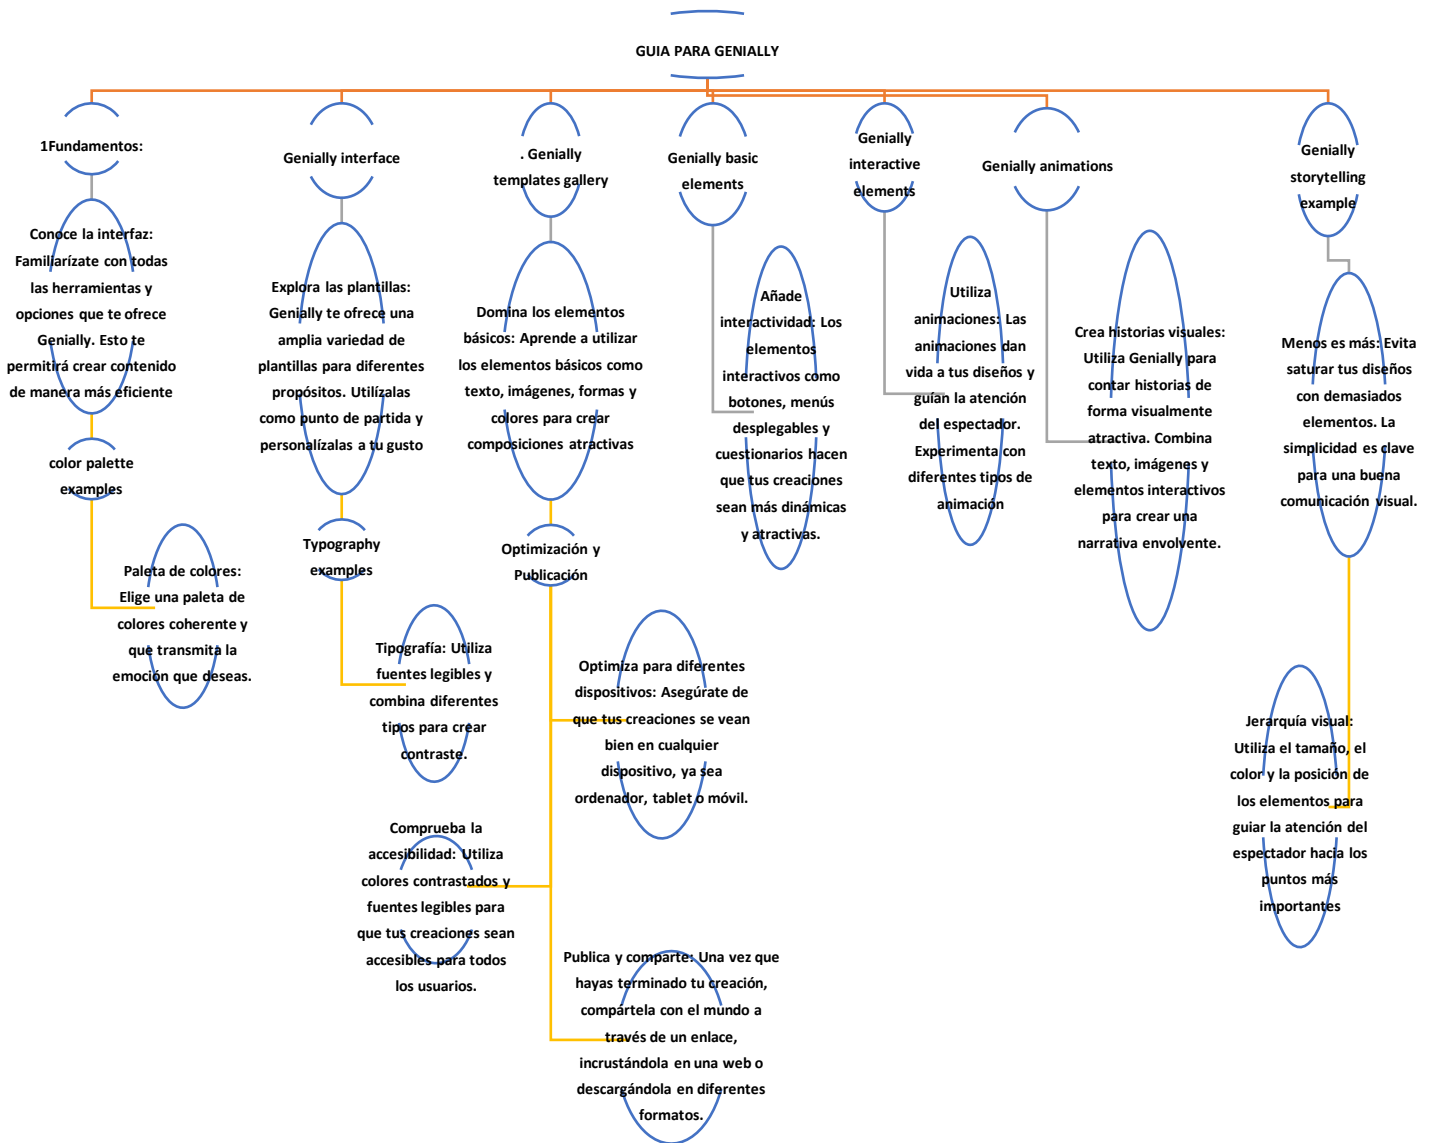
GUIA PARA GENIALLY

1Fundamentos:

Conoce la interfaz: Familiarízate con todas las herramientas y opciones que te ofrece Genially. Esto te permitirá crear contenido de manera más eficiente

color palette examples

Paleta de colores: Elige una paleta de colores coherente y que transmita la emoción que deseas.

Genially interface

Explora las plantillas: Genially te ofrece una amplia variedad de plantillas para diferentes propósitos. Utilízalas como punto de partida y personalízalas a tu gusto

Typography examples

Tipografía: Utiliza fuentes legibles y combina diferentes tipos para crear contraste.

. Genially templates gallery

Domina los elementos básicos: Aprende a utilizar los elementos básicos como texto, imágenes, formas y colores para crear composiciones atractivas

Optimización y Publicación

Optimiza para diferentes dispositivos: Asegúrate de que tus creaciones se vean bien en cualquier dispositivo, ya sea ordenador, tablet o móvil.

Comprueba la accesibilidad: Utiliza colores contrastados y fuentes legibles para que tus creaciones sean accesibles para todos los usuarios.

Publica y comparte: Una vez que hayas terminado tu creación, compártela con el mundo a través de un enlace, incrustándola en una web o descargándola en diferentes formatos.

Genially basic elements

Añade interactividad: Los elementos interactivos como botones, menús desplegables y cuestionarios hacen que tus creaciones sean más dinámicas y atractivas.

Genially interactive elements

Utiliza animaciones: Las animaciones dan vida a tus diseños y guían la atención del espectador. Experimenta con diferentes tipos de animación

Genially animations

Crea historias visuales: Utiliza Genially para contar historias de forma visualmente atractiva. Combina texto, imágenes y elementos interactivos para crear una narrativa envolvente.

Genially storytelling example

Menos es más: Evita saturar tus diseños con demasiados elementos. La simplicidad es clave para una buena comunicación visual.

Jerarquía visual: Utiliza el tamaño, el color y la posición de los elementos para guiar la atención del espectador hacia los puntos más importantes